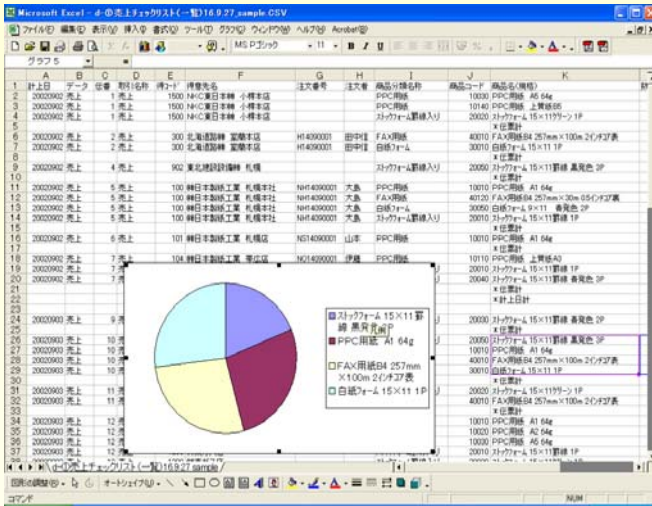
Microsoft Excel - d-⑩売上チェックリスト(一覧)16.9.27_sample.CSV

ファイル(F) 編集(E) 表示(V) 挿入(I) 書式(O) ツール(T) グラフ(C) ウィンドウ(W) ヘルプ(H) Acrobat(B)

MS Pゴシック 11 B I U

グラフ 5

| | A | B | C | D | E | F | G | H | I | J | K |
|---|---|---|---|---|---|---|---|---|---|---|---|
| 1 | 計上日 | データ | 伝番 | 取引名称 | 得コード | 得意先名 | 注文番号 | 注文者 | 商品分類名称 | 商品コード | 商品名(規格) |
| 2 | 20020902 | 売上 | 1 | 売上 | 1500 | NHC東日本神 小樽本店 | | | PPC用紙 | 10030 | PPC用紙 A5 64g |
| 3 | 20020902 | 売上 | 1 | 売上 | 1500 | NHC東日本神 小樽本店 | | | PPC用紙 | 10140 | PPC用紙 上質紙B5 |
| 4 | 20020902 | 売上 | 1 | 売上 | 1500 | NHC東日本神 小樽本店 | | | ストックフォーム罫線入り | 20020 | ストックフォーム 15×11グリーン 1P |
| 5 | | | | | | | | | | | ＊伝票計 |
| 6 | 20020902 | 売上 | 2 | 売上 | 300 | 北海道製紙 室蘭本店 | H14090001 | 田中住 | FAX用紙 | 40010 | FAX用紙B4 257mm×100m 2インチコア表 |
| 7 | 20020902 | 売上 | 2 | 売上 | 300 | 北海道製紙 室蘭本店 | H14090001 | 田中住 | 白紙フォーム | 30010 | 白紙フォーム 15×11 1P |
| 8 | | | | | | | | | | | ＊伝票計 |
| 9 | 20020902 | 売上 | 4 | 売上 | 902 | 東北地区販売 札幌 | | | ストックフォーム罫線入り | 20050 | ストックフォーム 15×11罫線 黒発色 2P |
| 10 | | | | | | | | | | | ＊伝票計 |
| 11 | 20020902 | 売上 | 5 | 売上 | 100 | 林日本製紙工業 札幌本社 | NH14090001 | 大島 | PPC用紙 | 10010 | PPC用紙 A1 64g |
| 12 | 20020902 | 売上 | 5 | 売上 | 100 | 林日本製紙工業 札幌本社 | NH14090001 | 大島 | FAX用紙 | 40120 | FAX用紙B4 257mm×30m 0.5インチコア表 |
| 13 | 20020902 | 売上 | 5 | 売上 | 100 | 林日本製紙工業 札幌本社 | NH14090001 | 大島 | 白紙フォーム | 30050 | 白紙フォーム 9×11 単発色 2P |
| 14 | 20020902 | 売上 | 5 | 売上 | 100 | 林日本製紙工業 札幌本社 | NH14090001 | 大島 | ストックフォーム罫線入り | 20050 | ストックフォーム 15×11罫線 黒発色 2P |
| 15 | | | | | | | | | | | ＊伝票計 |
| 16 | 20020902 | 売上 | 6 | 売上 | 101 | 林日本製紙工業 札幌店 | NS14090001 | 山本 | PPC用紙 | 10010 | PPC用紙 A1 64g |
| 17 | | | | | | | | | | | ＊伝票計 |
| 18 | 20020902 | 売上 | 7 | 売上 | 104 | 林日本製紙工業 帯広店 | NO14090001 | 伊藤 | PPC用紙 | 10110 | PPC用紙 上質紙A3 |
| 19 | 20020902 | 売上 | 7 | | | | | | | 20010 | ストックフォーム 15×11罫線 1P |
| 20 | 20020902 | 売上 | 7 | | | | | | | 20040 | ストックフォーム 15×11罫線 1P |
| 21 | | | | | | | | | | | ＊伝票計 |
| 22 | | | | | | | | | | | ＊計上日計 |
| 23 | | | | | | | | | | | |
| 24 | 20020903 | 売上 | 9 | | | | | | | 20030 | ストックフォーム 15×11罫線 単発色 2P |
| 25 | | | | | | | | | | | ＊伝票計 |
| 26 | 20020903 | 売上 | 10 | | | | | | | 20050 | ストックフォーム 15×11罫線 黒発色 2P |
| 27 | 20020903 | 売上 | 10 | | | | | | | 10010 | PPC用紙 A1 64g |
| 28 | 20020903 | 売上 | 10 | | | | | | | 40010 | FAX用紙B4 257mm×100m 2インチコア表 |
| 29 | 20020903 | 売上 | 10 | | | | | | | 30010 | 白紙フォーム 15×11 1P |
| 30 | | | | | | | | | | | ＊伝票計 |
| 31 | 20020903 | 売上 | 11 | | | | | | | 20020 | ストックフォーム 15×11グリーン 1P |
| 32 | 20020903 | 売上 | 11 | | | | | | | 40010 | FAX用紙B4 257mm×100m 2インチコア表 |
| 33 | | | | | | | | | | | ＊伝票計 |
| 34 | 20020903 | 売上 | 12 | | | | | | | 10010 | PPC用紙 A1 64g |
| 35 | 20020903 | 売上 | 12 | | | | | | | 10020 | PPC用紙 A2 64g |
| 36 | 20020903 | 売上 | 12 | | | | | | | 10030 | PPC用紙 A5 64g |
| 37 | 20020903 | 売上 | 12 | | | | | | | 10040 | PPC用紙 A4 64g |

ストックフォーム 15×11罫線 黒発色 2P
PPC用紙 A1 64g
FAX用紙B4 257mm ×100m 2インチコア表
白紙フォーム 15×11 1P

d-⑩売上チェックリスト(一覧)16.9.27_sample

図形の調整(R) オートシェイプ(U)

コマンド NUM